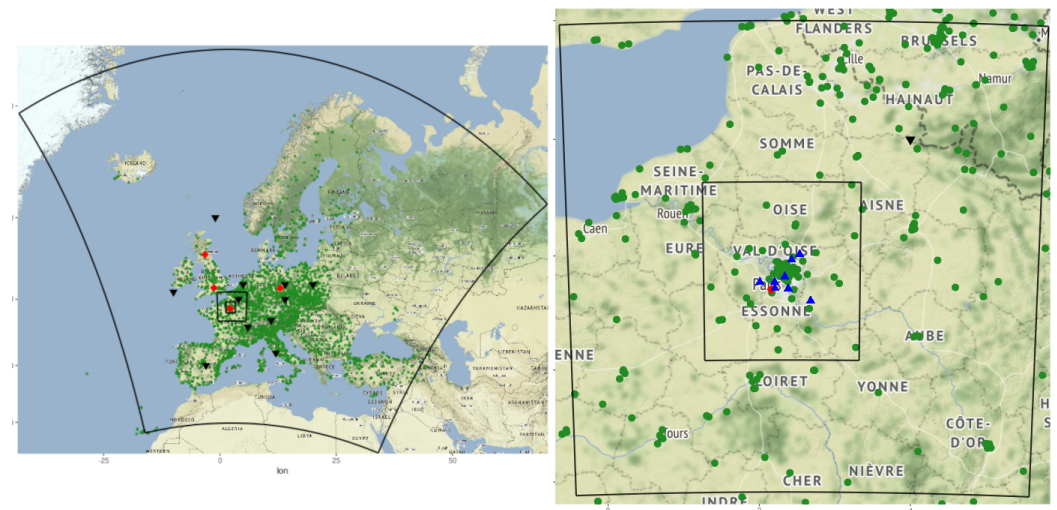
ICELAND
FINLAND
KAZAKHSTAN
MOROCCO
ALGERIA
LIBYA
EGYPT
TUNISIA
IRAN
WESTERN
-25
0
25
50
lon

WEST
FLANDERS
BRUSSELS
Lille
Namur
PAS-DE-CALAIS
HAINAUT
SOMME
SEINE-MARITIME
Rouen
Caen
OISE
AISNE
EURE
VAL D'OISE
Paris
ESSONNE
AUBE
ENNE
LOIRET
YONNE
Tours
CÔTE-D'OR
NIÈVRE
CHER
INDRE